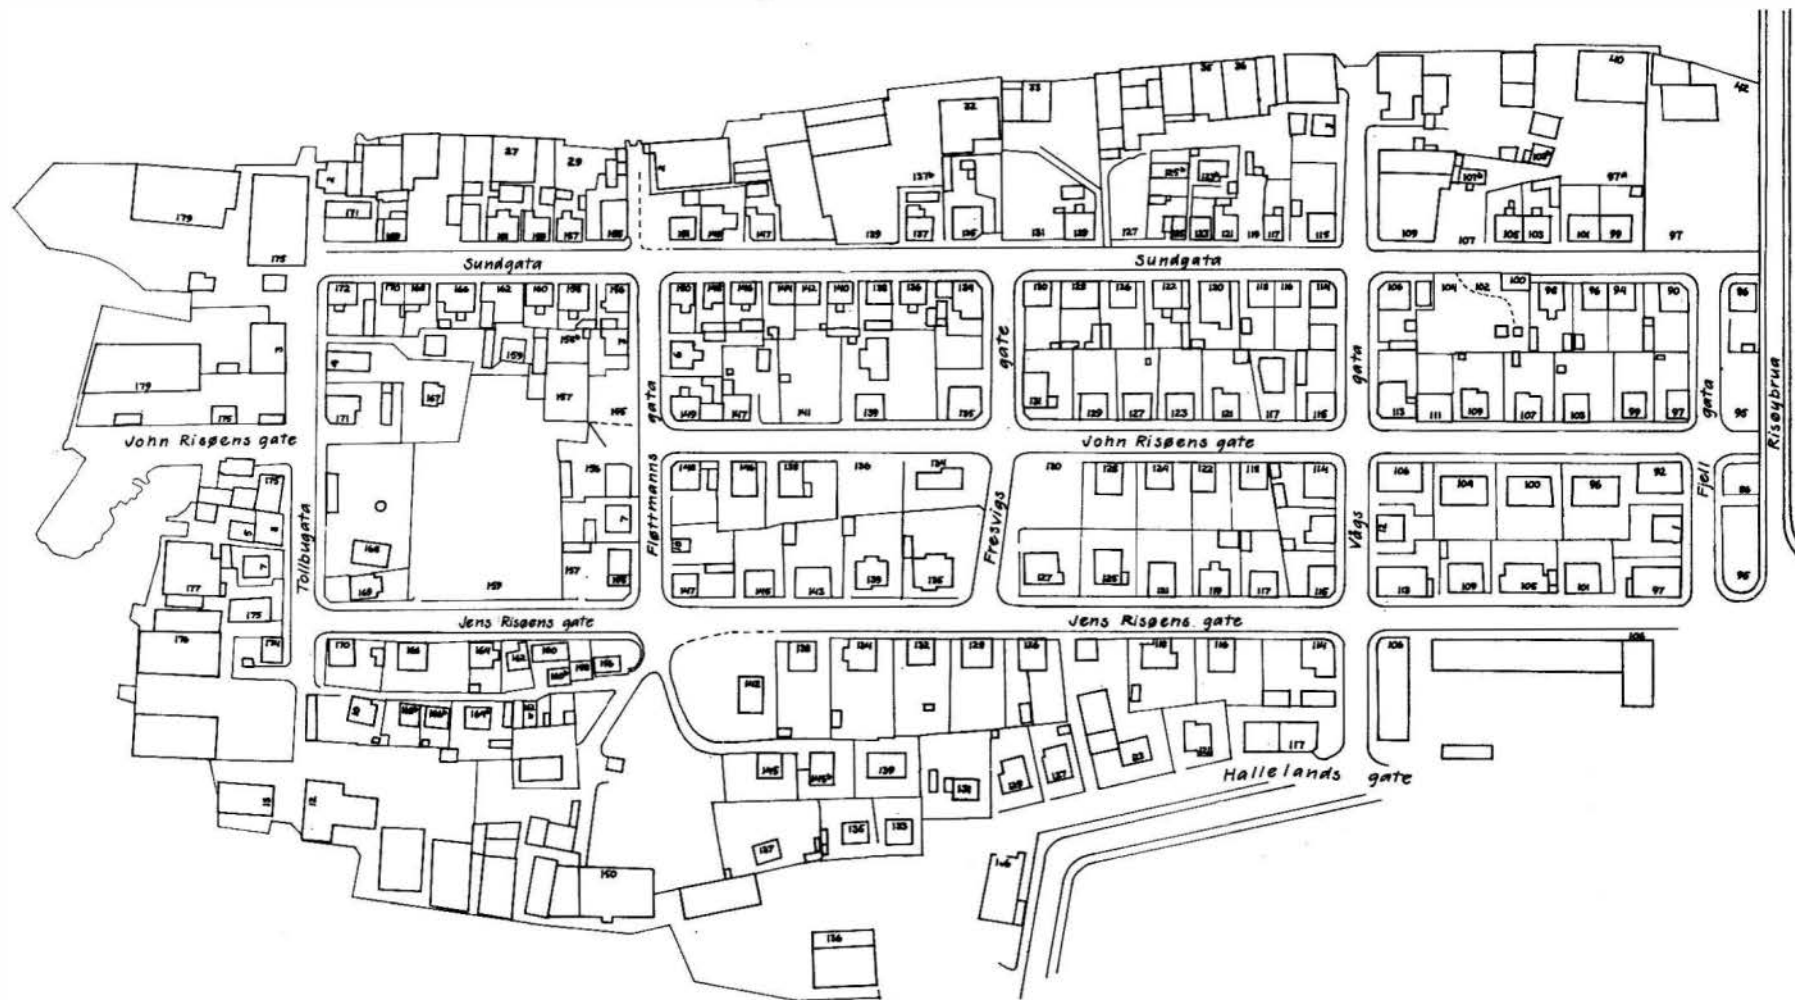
Sundgata

Sundgata

John Risøens gate

John Risøens gate

Jens Risøens gate

Jens Risøens gate

Tollbugata

Fløttmanns gata

Fresvigs gate

Vågs gata

Fjell gata

Risøybrua

Hallelands gate

179
175
171
27
29
22
23
36
26
140
142
137
129
127
125
121
119
117
115
109
107
105
103
101
99
97
172
170
168
166
162
160
158
156
150
148
146
144
142
140
138
136
134
130
128
126
122
120
118
116
114
106
104
102
100
98
96
94
90
159
157
155
151
149
147
141
139
135
131
129
127
123
121
117
115
113
111
109
107
105
99
97
95
167
171
179
175
173
177
176
174
168
164
162
160
156
150
148
146
145
143
139
135
133
137
132
136
124
138
130
128
126
118
116
114
112
110
108
106
104
100
96
92
86
95
119